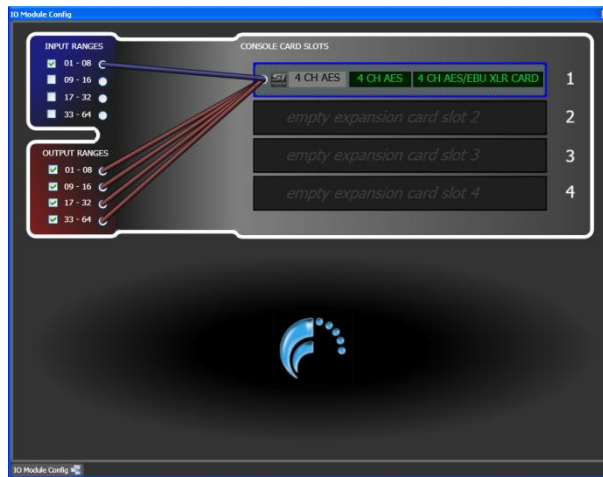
IO Module Config

INPUT RANGES
01 - 08
09 - 16
17 - 32
33 - 64

OUTPUT RANGES
01 - 08
09 - 16
17 - 32
33 - 64

CONSOLE CARD SLOTS

Si 4 CH AES 4 CH AES 4 CH AES/EBU XLR CARD 1
empty expansion card slot 2 2
empty expansion card slot 3 3
empty expansion card slot 4 4

IO Module Config